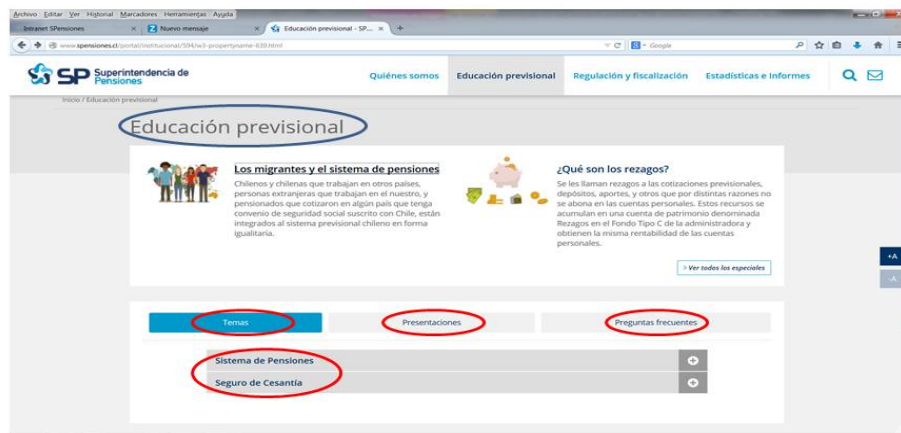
Archivo Editar Ver Historial Marcadores Herramientas Ayuda

Intranet SPensiones
Nuevo mensaje
Educación previsional - SP...

www.spensiones.cl/portal/institucional/594/w3-propertyname-638.html

Google

SP Superintendencia de Pensiones

Quiénes somos
Educación previsional
Regulación y fiscalización
Estadísticas e informes

Inicio / Educación previsional

Educación previsional

Los migrantes y el sistema de pensiones

Chilenos y chilenas que trabajan en otros países, personas extranjeras que trabajan en el nuestro, y pensionados que cotizaron en algún país que tenga convenio de seguridad social suscrito con Chile, están integrados al sistema previsional chileno en forma igualitaria.

¿Qué son los rezagos?

Se les llaman rezagos a las cotizaciones previsionales, depósitos, aportes, y otros que por distintas razones no se abona en las cuentas personales. Estos recursos se acumulan en una cuenta de patrimonio denominada Rezagos en el Fondo Tipo C de la administradora y obtienen la misma rentabilidad de las cuentas personales.

> Ver todos los especiales

+A
-A

Temas
Presentaciones
Preguntas frecuentes

Sistema de Pensiones
Seguro de Cesantía